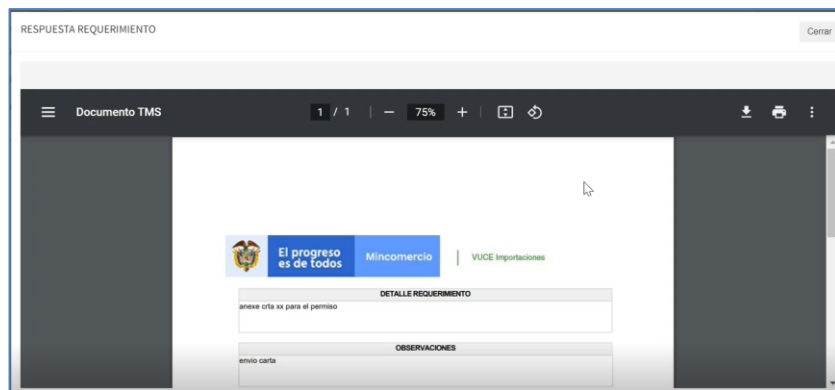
RESPUESTA REQUERIMIENTO

Cerrar

Documento TMS

1 / 1

75%

El progreso es de todos

Mincomercio

VUCE Importaciones

| DETALLE REQUERIMIENTO |
|---|
| anexe crta xx para el permiso |

| OBSERVACIONES |
|---|
| envio carta |